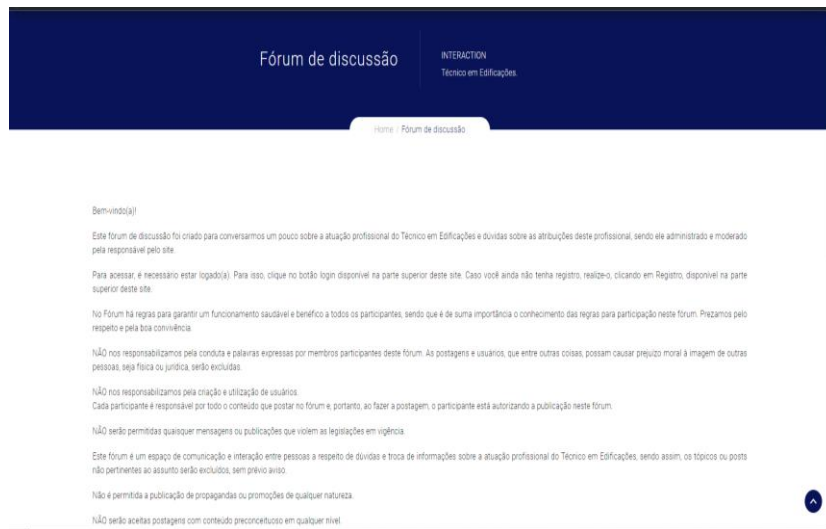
Fórum de discussão

INTERACTION
Técnico em Edificações.

Home / Fórum de discussão

Bem-vindo(a)!

Este fórum de discussão foi criado para conversarmos um pouco sobre a atuação profissional do Técnico em Edificações e dúvidas sobre as atribuições deste profissional, sendo ele administrado e moderado pelo responsável pelo site.

Para acessar, é necessário estar logado(a). Para isso, clique no botão login disponível na parte superior deste site. Caso você ainda não tenha registro, realize-o, clicando em Registro, disponível na parte superior deste site.

No Fórum há regras para garantir um funcionamento saudável e benéfico a todos os participantes, sendo que é de suma importância o conhecimento das regras para participação neste fórum. Prezamos pelo respeito e pela boa convivência.

NÃO nos responsabilizamos pela conduta e palavras expressas por membros participantes deste fórum. As postagens e usuários, que entre outras coisas, possam causar prejuízo moral à imagem de outras pessoas, seja física ou jurídica, serão excluídas.

NÃO nos responsabilizamos pela criação e utilização de usuários.
Cada participante é responsável por todo o conteúdo que postar no fórum e, portanto, ao fazer a postagem, o participante está autorizando a publicação neste fórum.

NÃO serão permitidas quaisquer mensagens ou publicações que violem as legislações em vigência.

Este fórum é um espaço de comunicação e interação entre pessoas a respeito de dúvidas e troca de informações sobre a atuação profissional do Técnico em Edificações, sendo assim, os tópicos ou posts não pertinentes ao assunto serão excluídos, sem prévio aviso.

Não é permitida a publicação de propagandas ou promoções de qualquer natureza.

NÃO serão aceitas postagens com conteúdo preconceituoso em qualquer nível.